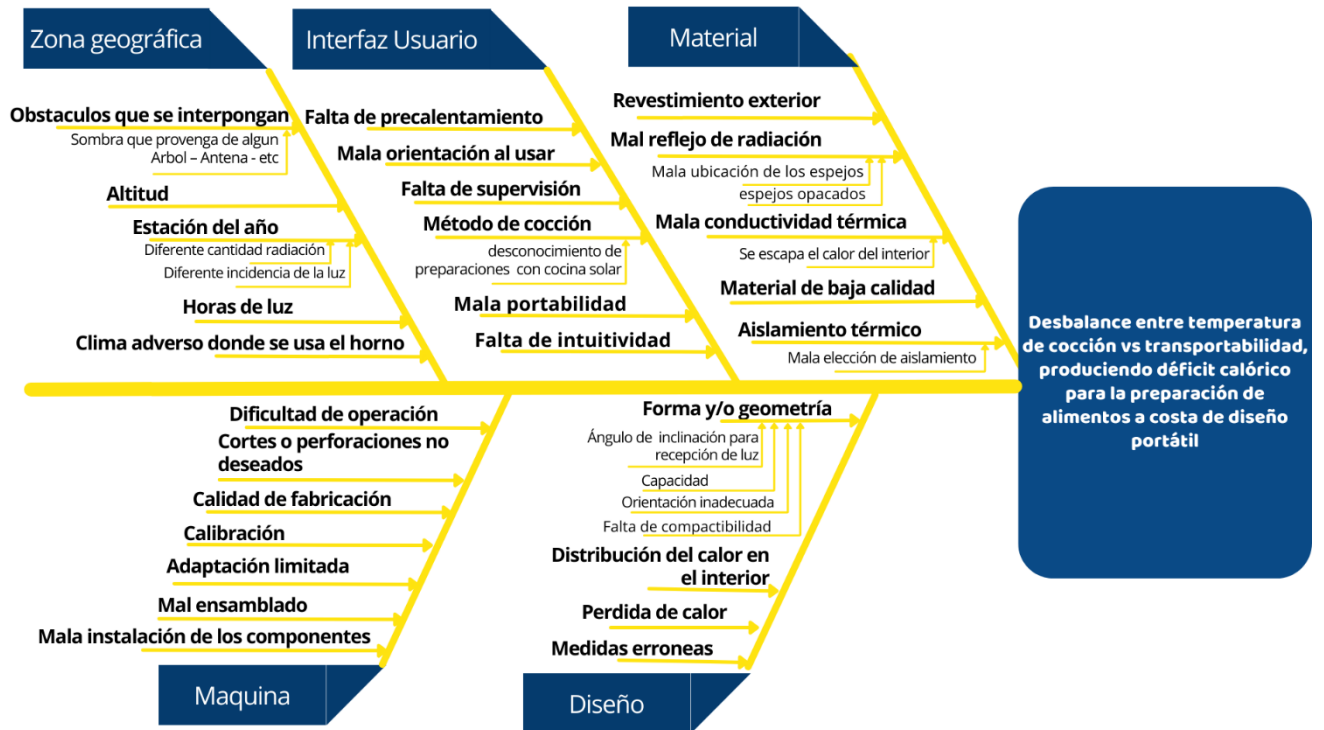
Zona geográfica

Obstaculos que se interpongan
Sombra que provenga de algun Arbol – Antena - etc
Altitud
Estación del año
Diferente cantidad radiación
Diferente incidencia de la luz
Horas de luz
Clima adverso donde se usa el horno

Interfaz Usuario

Falta de precalentamiento
Mala orientación al usar
Falta de supervisión
Método de cocción
desconocimiento de preparaciones con cocina solar
Mala portabilidad
Falta de intuitividad

Material

Revestimiento exterior
Mal reflejo de radiación
Mala ubicación de los espejos
espejos opacados
Mala conductividad térmica
Se escapa el calor del interior
Material de baja calidad
Aislamiento térmico
Mala elección de aislamiento

Desbalance entre temperatura de cocción vs transportabilidad, produciendo déficit calórico para la preparación de alimentos a costa de diseño portátil

Dificultad de operación
Cortes o perforaciones no deseados
Calidad de fabricación
Calibración
Adaptación limitada
Mal ensamblado
Mala instalación de los componentes

Maquina

Forma y/o geometría
Ángulo de inclinación para recepción de luz
Capacidad
Orientación inadecuada
Falta de compactibilidad
Distribución del calor en el interior
Perdida de calor
Medidas erroneas

Diseño